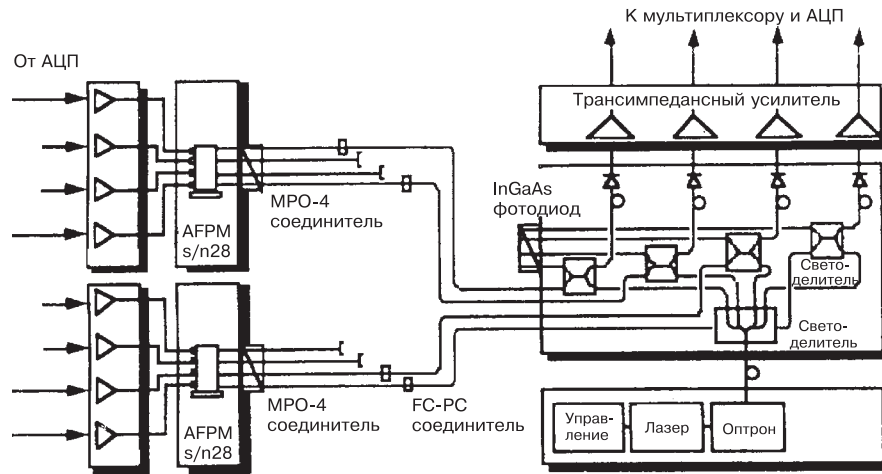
К мультиплексору и АЦП

От АЦП

Трансимпедансный усилитель

AFPM s/n28

MPO-4 соединитель

InGaAs фотодиод

Светоделитель

Светоделитель

AFPM s/n28

MPO-4 соединитель

FC-PC соединитель

Управление

Лазер

Оптрон